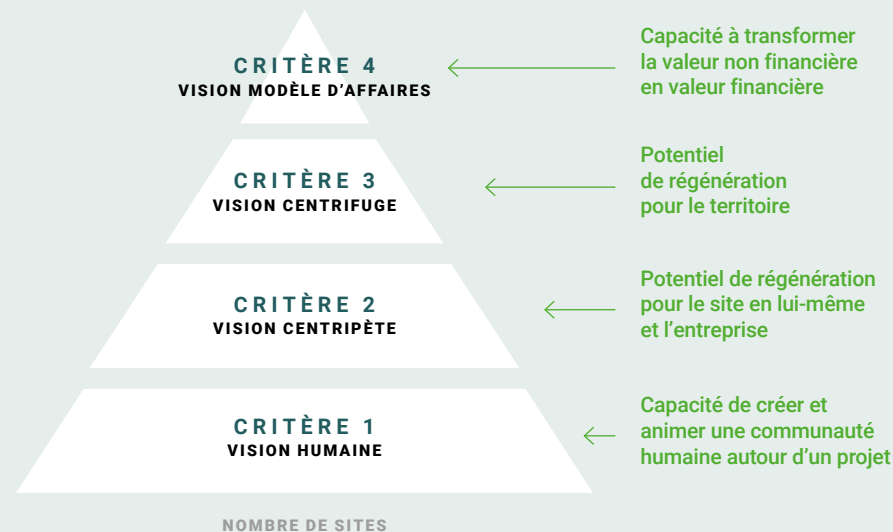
CRITÈRE 4
VISION MODÈLE D'AFFAIRES

Capacité à transformer la valeur non financière en valeur financière

CRITÈRE 3
VISION CENTRIFUGE

Potentiel de régénération pour le territoire

CRITÈRE 2
VISION CENTRIPÈTE

Potentiel de régénération pour le site en lui-même et l'entreprise

CRITÈRE 1
VISION HUMAINE

Capacité de créer et animer une communauté humaine autour d'un projet

NOMBRE DE SITES